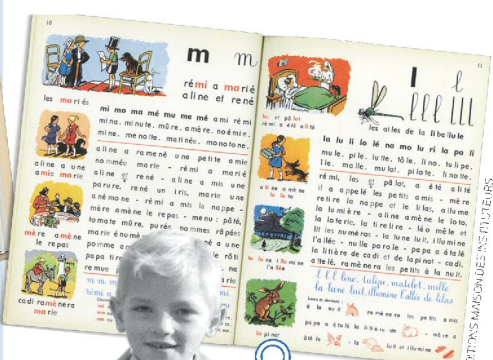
10

m m

rémi a marié aline et rené

les mariés

mi mo ma mé mu me mè ami rémi mina. minute, mûre, amère, noémie, mine. menotte, matinée. monotone.

aline a ramené une petite amie nommée marie - rémi a marié aline et rené - aline a mis une parure, rené un iris. marie une anémone - rémi a mis la nappe - mère amène le repas - menu : pâté, tomate, mûre, purée, pommes râpées. marie a nommé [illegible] a une pomme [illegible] papa tire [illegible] rôti

aline a une amie marie

mère amène le repas

cadi ramènera marie

11

l l

lll lll

les ailes de la libellule

la tortue a été malade

rémi a été alité

la lu li lo lé lo mo lu ri la po li

mule, pile, lutte, tôle, lino, tulipe, île. malle, mulot, pilote, lunette.

rémi, las et pâlot, a été alité. il a appelé les petits amis - mère retire la nappe et les lilas, allume la lumière - aline amène le loto. la loterie, la tirelire - léo mêle et lit les numéros - la lune luit, illumine l'allée - nulle parole - papa a étalé la litière de cadi et de la pinot - cadi, alerté, ramène les petits à la nuit.

aline a pris le loto

la lune a lui la lilas

ℓℓℓ lune, tulipe, matelot, mille la lune luit, illumine l'allée de lilas

ITIONS MAISON DES INSTITUTEURS